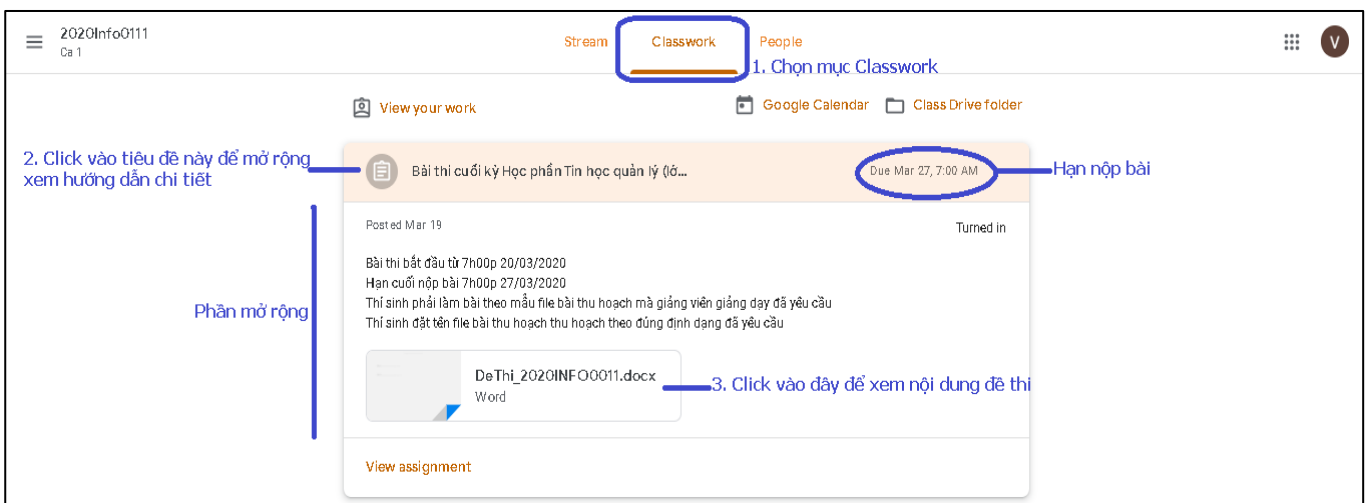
2020Info0111
Ca 1

Stream Classwork People

1. Chọn mục Classwork

View your work

Google Calendar Class Drive folder

2. Click vào tiêu đề này để mở rộng xem hướng dẫn chi tiết

Bài thi cuối kỳ Học phần Tin học quản lý (lớ...

Due Mar 27, 7:00 AM

Hạn nộp bài

Posted Mar 19

Turned in

Bài thi bắt đầu từ 7h00p 20/03/2020
Hạn cuối nộp bài 7h00p 27/03/2020
Thí sinh phải làm bài theo mẫu file bài thu hoạch mà giảng viên giảng dạy đã yêu cầu
Thí sinh đặt tên file bài thu hoạch thu hoạch theo đúng định dạng đã yêu cầu

Phần mở rộng

DeThi_2020INFO0011.docx
Word

3. Click vào đây để xem nội dung đề thi

View assignment